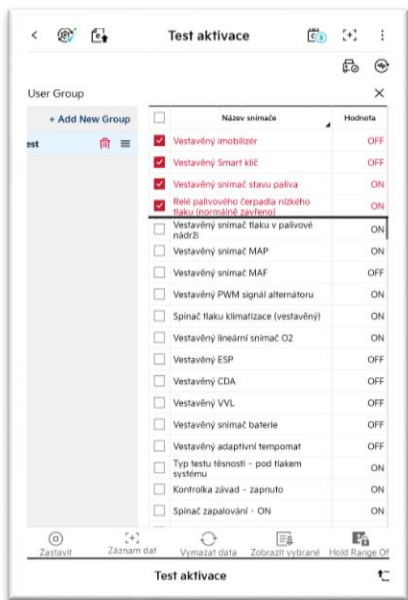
Test aktivace

User Group

+ Add New Group

est

| | Název snímače | Hodnota |
|---|---|---|
| ☑ | Vestavěný imobilizér | OFF |
| ☑ | Vestavěný Smart klíč | OFF |
| ☑ | Vestavěný snímač stavu paliva | ON |
| ☑ | Relé palivového čerpadla nízkého tlaku (normálně zavřeno) | ON |
| ☐ | Vestavěný snímač tlaku v palivové nádrži | ON |
| ☐ | Vestavěný snímač MAP | ON |
| ☐ | Vestavěný snímač MAF | OFF |
| ☐ | Vestavěný PWM signál alternátoru | ON |
| ☐ | Spínač tlaku klimatizace (vestavěný) | ON |
| ☐ | Vestavěný lineární snímač O2 | ON |
| ☐ | Vestavěný ESP | OFF |
| ☐ | Vestavěný CDA | OFF |
| ☐ | Vestavěný VVL | OFF |
| ☐ | Vestavěný snímač baterie | OFF |
| ☐ | Vestavěný adaptivní tempomat | OFF |
| ☐ | Typ testu těsnosti - pod tlakem systému | ON |
| ☐ | Kontrolka závad - zapnuto | ON |
| ☐ | Spínač zapalování - ON | ON |

Zastavit | Záznam dat | Vymazat data | Zobrazit vybrané | Hold Range Of

Test aktivace